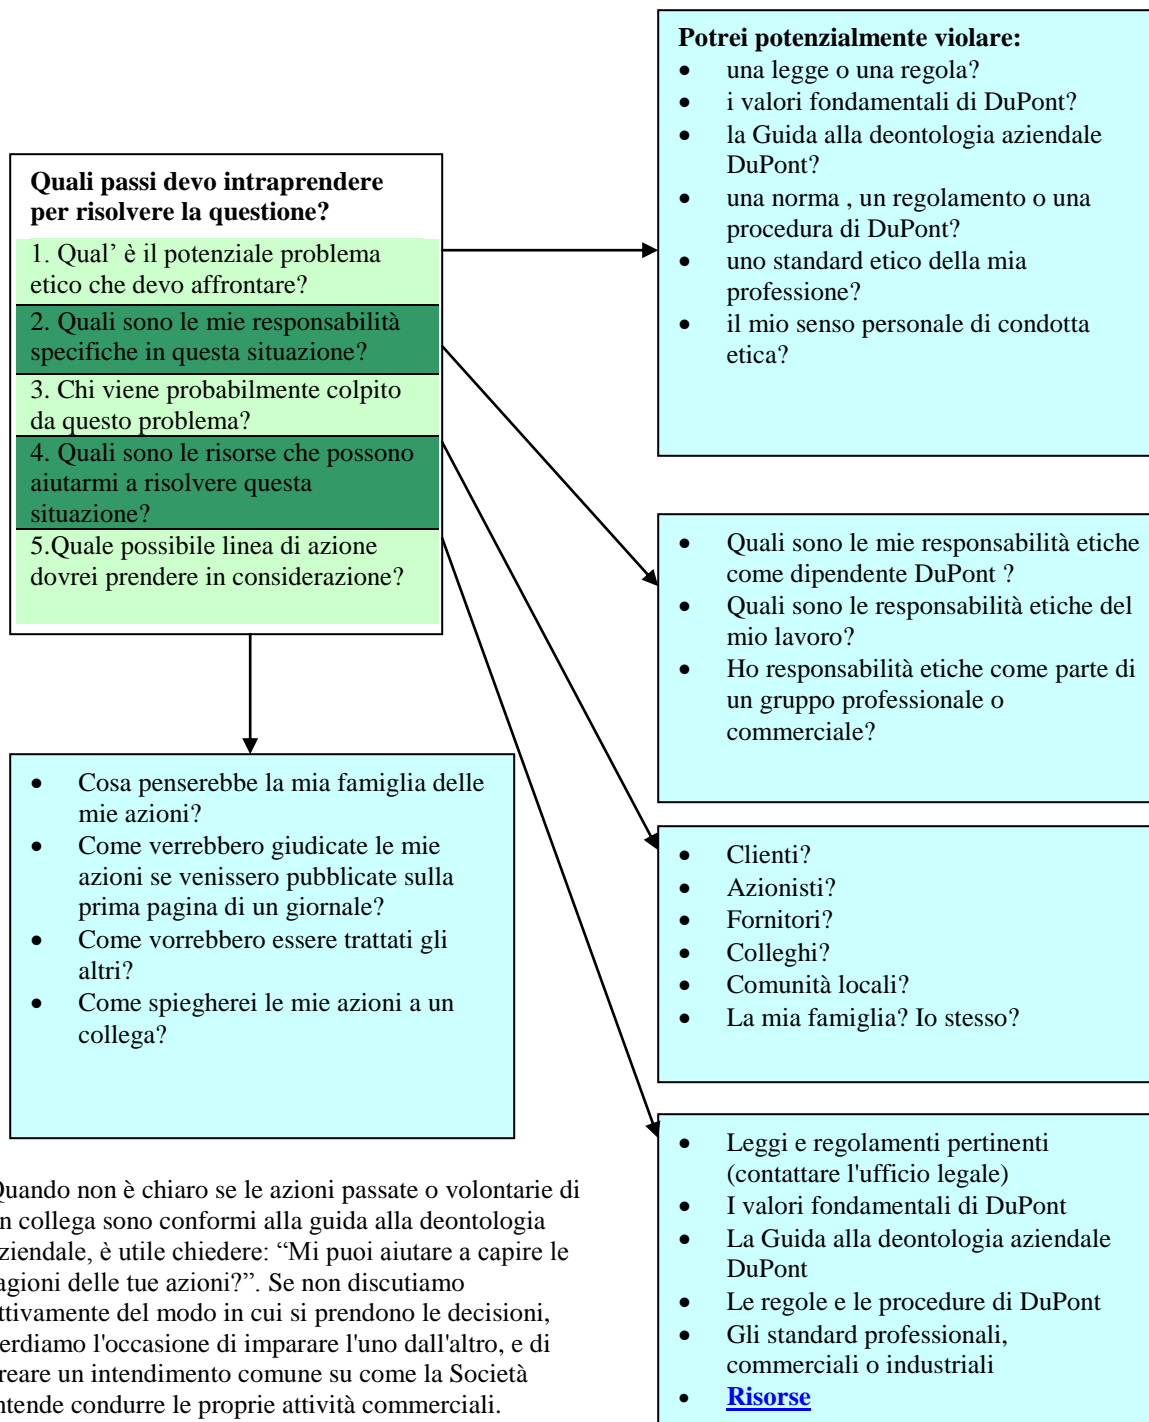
Potrei potenzialmente violare:
- una legge o una regola?
- i valori fondamentali di DuPont?
- la Guida alla deontologia aziendale DuPont?
- una norma , un regolamento o una procedura di DuPont?
- uno standard etico della mia professione?
- il mio senso personale di condotta etica?

Quali passi devo intraprendere per risolvere la questione?

1. Qual' è il potenziale problema etico che devo affrontare?

2. Quali sono le mie responsabilità specifiche in questa situazione?

3. Chi viene probabilmente colpito da questo problema?

4. Quali sono le risorse che possono aiutarmi a risolvere questa situazione?

5.Quale possibile linea di azione dovrei prendere in considerazione?

- Quali sono le mie responsabilità etiche come dipendente DuPont ?
- Quali sono le responsabilità etiche del mio lavoro?
- Ho responsabilità etiche come parte di un gruppo professionale o commerciale?

- Cosa penserebbe la mia famiglia delle mie azioni?
- Come verrebbero giudicate le mie azioni se venissero pubblicate sulla prima pagina di un giornale?
- Come vorrebbero essere trattati gli altri?
- Come spiegherei le mie azioni a un collega?

- Clienti?
- Azionisti?
- Fornitori?
- Colleghi?
- Comunità locali?
- La mia famiglia? Io stesso?

- Leggi e regolamenti pertinenti (contattare l'ufficio legale)
- I valori fondamentali di DuPont
- La Guida alla deontologia aziendale DuPont
- Le regole e le procedure di DuPont
- Gli standard professionali, commerciali o industriali
- Risorse

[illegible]uando non è chiaro se le azioni passate o volontarie di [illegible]n collega sono conformi alla guida alla deontologia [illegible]ziendale, è utile chiedere: “Mi puoi aiutare a capire le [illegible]agioni delle tue azioni?”. Se non discutiamo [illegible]ttivamente del modo in cui si prendono le decisioni, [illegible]erdiamo l'occasione di imparare l'uno dall'altro, e di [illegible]reare un intendimento comune su come la Società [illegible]ntende condurre le proprie attività commerciali.